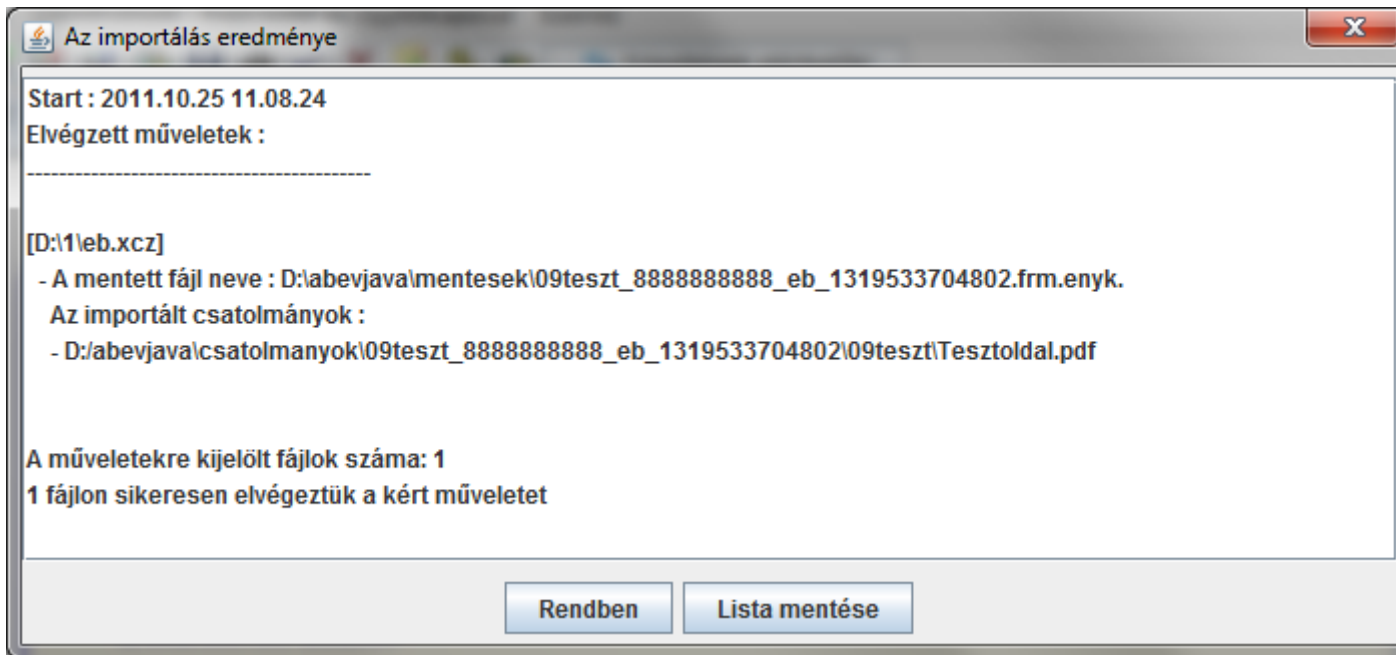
Az importálás eredménye

Start : 2011.10.25 11.08.24
Elvégzett műveletek :

----------------------------------------------

[D:\1\eb.xcz]
- A mentett fájl neve : D:\abevjava\mentesek\09teszt_8888888888_eb_1319533704802.frm.enyk.
Az importált csatolmányok :
- D:/abevjava\csatolmanyok\09teszt_8888888888_eb_1319533704802\09teszt\Tesztoldal.pdf

A műveletekre kijelölt fájlok száma: 1
1 fájlon sikeresen elvégeztük a kért műveletet

Rendben
Lista mentése